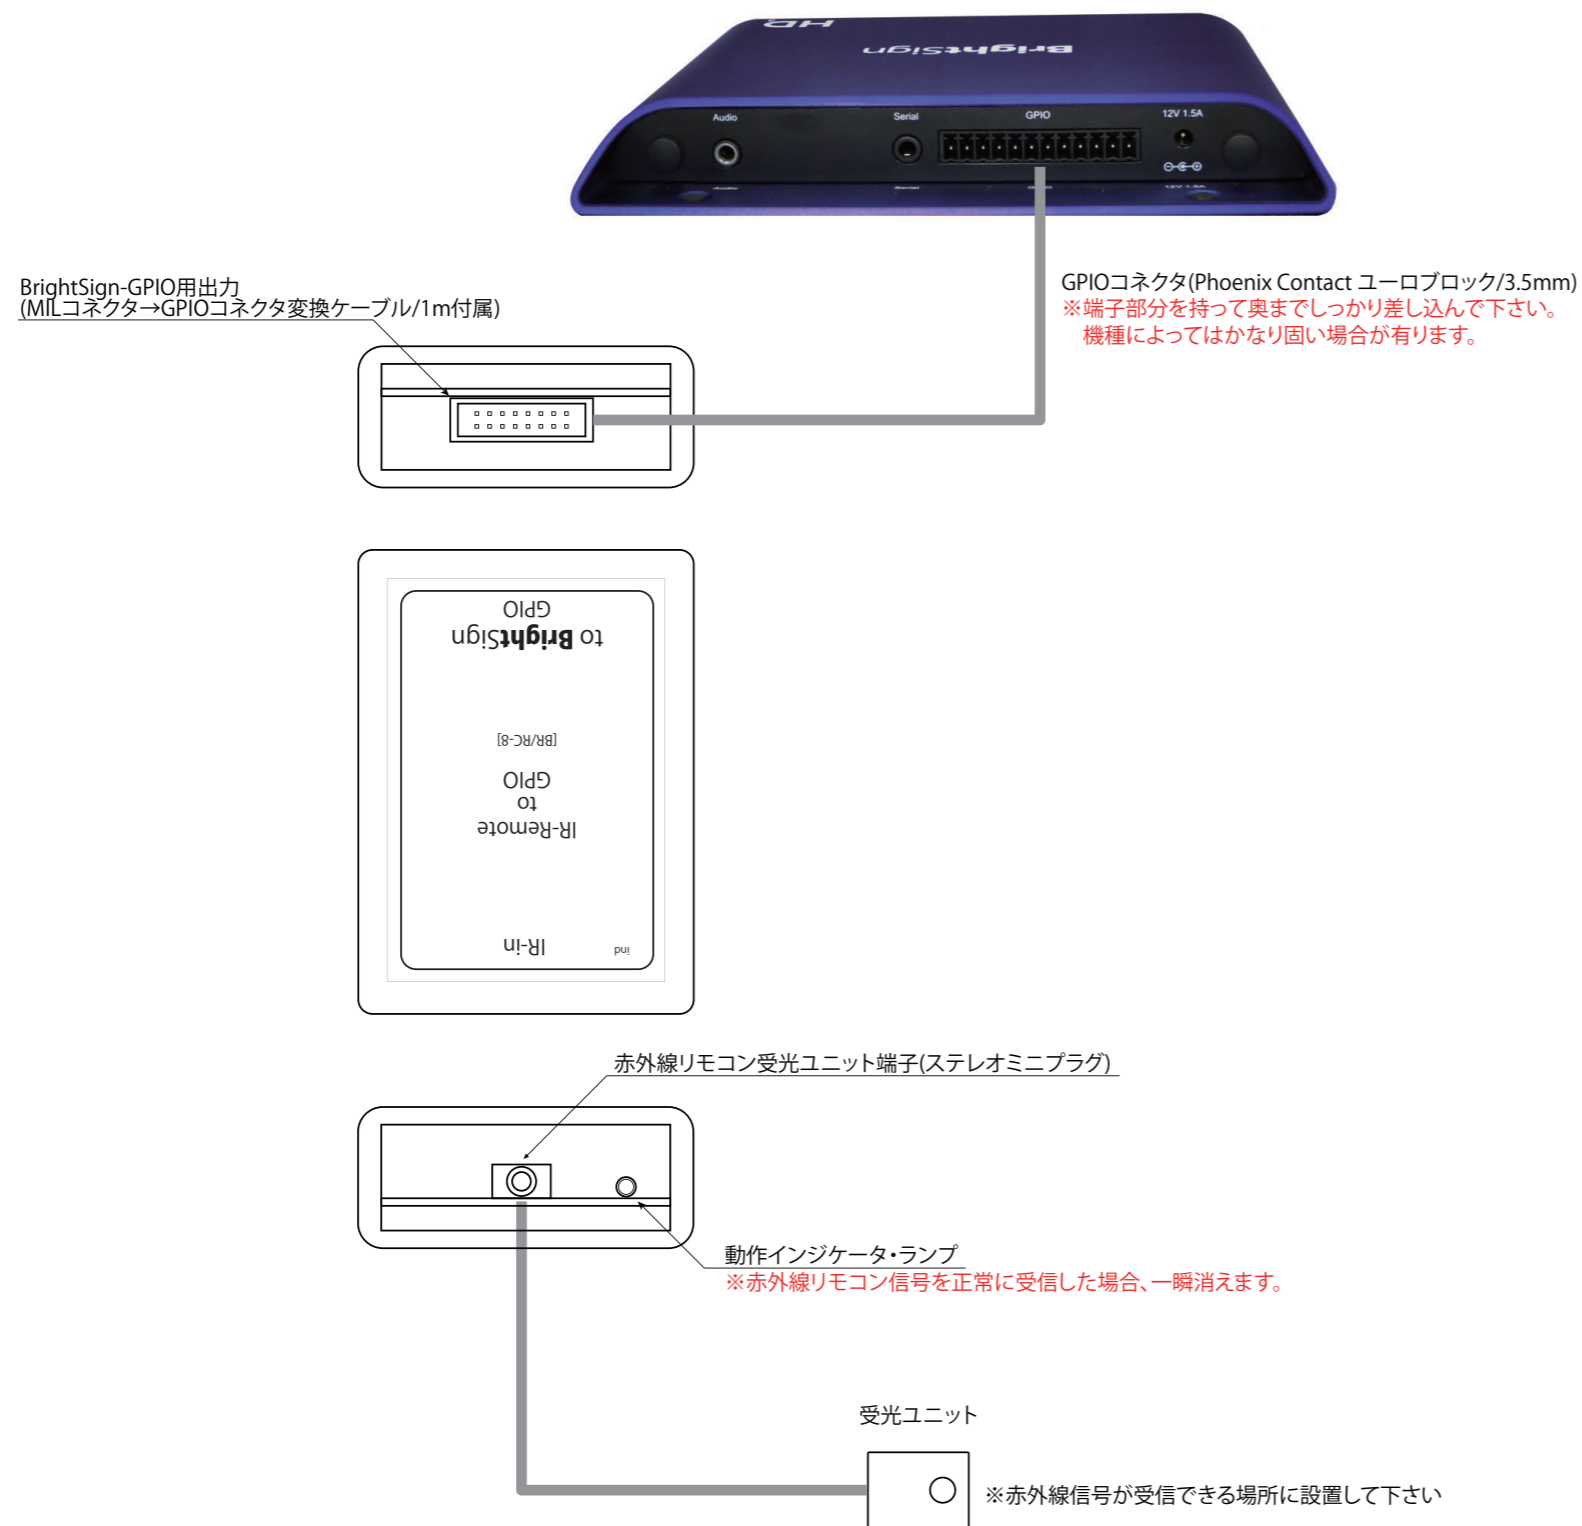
HD
BrightSign

Audio
Serial
GPIO
12V 1.5A

BrightSign-GPIO用出力
(MILコネクタ→GPIOコネクタ変換ケーブル/1m付属)

GPIOコネクタ(Phoenix Contact ユーロブロック/3.5mm)
※端子部分を持って奥までしっかり差し込んで下さい。
機種によってはかなり固い場合が有ります。

GPIO
to BrightSign

[BR/RC-8]

GPIO
to
IR-Remote

IR-in
Ind

赤外線リモコン受光ユニット端子(ステレオミニプラグ)

動作インジケータ・ランプ
※赤外線リモコン信号を正常に受信した場合、一瞬消えます。

受光ユニット

※赤外線信号が受信できる場所に設置して下さい